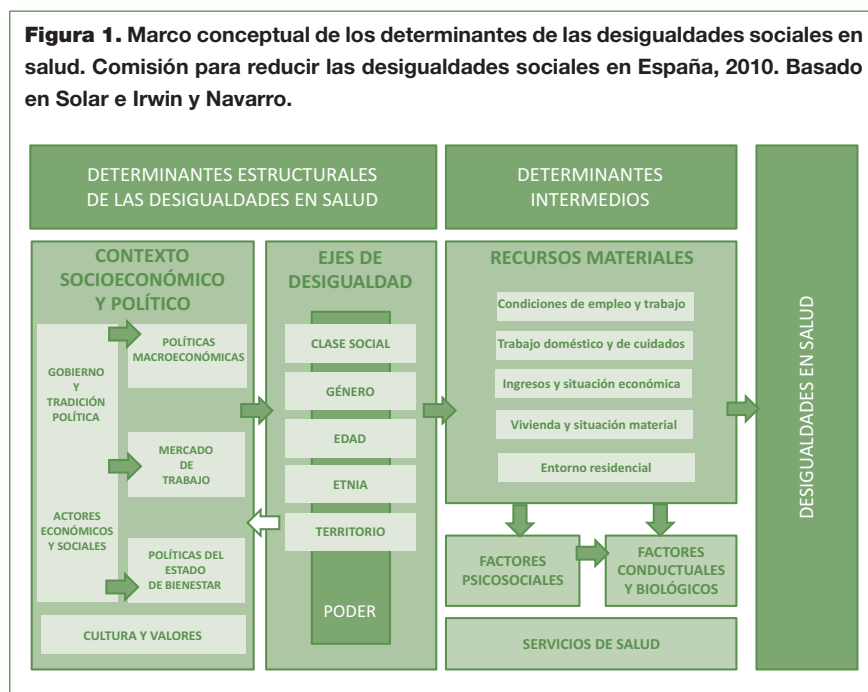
**Figura 1.** Marco conceptual de los determinantes de las desigualdades sociales en salud. Comisión para reducir las desigualdades sociales en España, 2010. Basado en Solar e Irwin y Navarro.

DETERMINANTES ESTRUCTURALES DE LAS DESIGUALDADES EN SALUD

DETERMINANTES INTERMEDIOS

CONTEXTO SOCIOECONÓMICO Y POLÍTICO

GOBIERNO Y TRADICIÓN POLÍTICA

POLÍTICAS MACROECONÓMICAS

MERCADO DE TRABAJO

ACTORES ECONÓMICOS Y SOCIALES

POLÍTICAS DEL ESTADO DE BIENESTAR

CULTURA Y VALORES

EJES DE DESIGUALDAD

CLASE SOCIAL

GÉNERO

EDAD

ETNIA

TERRITORIO

PODER

RECURSOS MATERIALES

Condiciones de empleo y trabajo

Trabajo doméstico y de cuidados

Ingresos y situación económica

Vivienda y situación material

Entorno residencial

FACTORES PSICOSOCIALES

FACTORES CONDUCTUALES Y BIOLÓGICOS

SERVICIOS DE SALUD

DESIGUALDADES EN SALUD